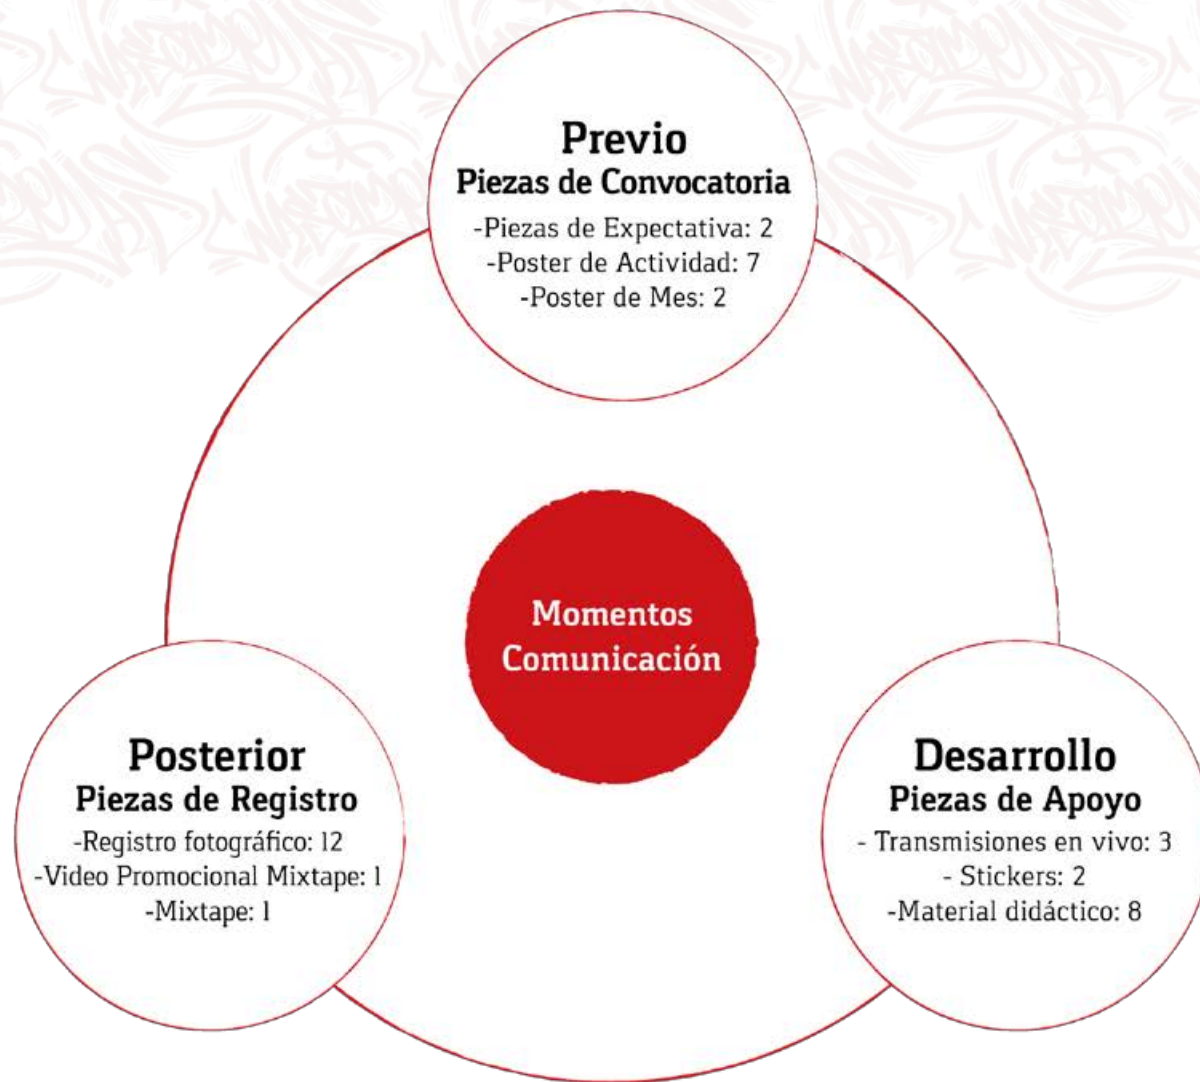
Previo
Piezas de Convocatoria
-Piezas de Expectativa: 2
-Poster de Actividad: 7
-Poster de Mes: 2

Momentos
Comunicación

Posterior
Piezas de Registro
-Registro fotográfico: 12
-Video Promocional Mixtape: 1
-Mixtape: 1

Desarrollo
Piezas de Apoyo
- Transmisiones en vivo: 3
- Stickers: 2
-Material didáctico: 8